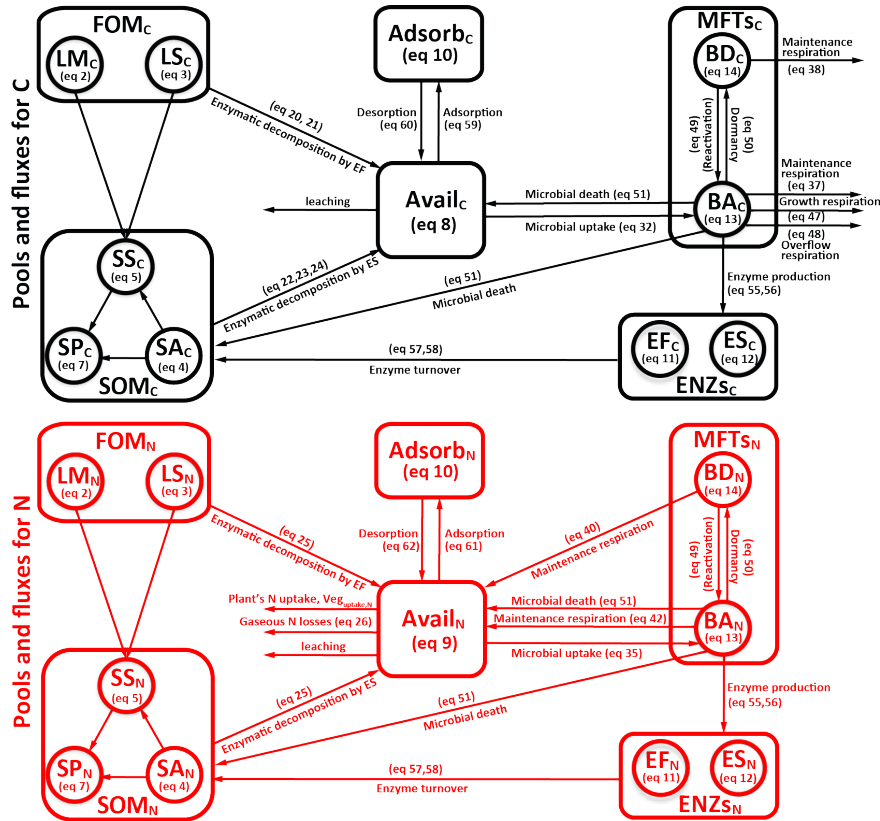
Pools and fluxes for C

FOM$_C$

LM$_C$ (eq 2)

LS$_C$ (eq 3)

Adsorb$_C$ (eq 10)

MFTs$_C$

BD$_C$ (eq 14)

Maintenance respiration (eq 38)

(eq 20, 21) Enzymatic decomposition by EF

Desorption (eq 60)

Adsorption (eq 59)

(eq 49) (Reactivation)

Dormancy (eq 50)

Maintenance respiration (eq 37)

Avail$_C$ (eq 8)

leaching

Microbial death (eq 51)

Microbial uptake (eq 32)

BA$_C$ (eq 13)

Growth respiration

(eq 47)

(eq 48) Overflow respiration

SS$_C$ (eq 5)

(eq 22,23,24) Enzymatic decomposition by ES

(eq 51) Microbial death

Enzyme production (eq 55,56)

SP$_C$ (eq 7)

SA$_C$ (eq 4)

SOM$_C$

(eq 57,58) Enzyme turnover

EF$_C$ (eq 11)

ES$_C$ (eq 12)

ENZs$_C$

Pools and fluxes for N

FOM$_N$

LM$_N$ (eq 2)

LS$_N$ (eq 3)

Adsorb$_N$ (eq 10)

MFTs$_N$

BD$_N$ (eq 14)

(eq 25) Enzymatic decomposition by EF

Desorption (eq 62)

Adsorption (eq 61)

(eq 40) Maintenance respiration

(eq 49) (Reactivation)

Dormancy (eq 50)

Plant's N uptake, Veg$_{uptake,N}$

Gaseous N losses (eq 26)

leaching

Avail$_N$ (eq 9)

Microbial death (eq 51)

Maintenance respiration (eq 42)

Microbial uptake (eq 35)

BA$_N$ (eq 13)

SS$_N$ (eq 5)

(eq 25) Enzymatic decomposition by ES

(eq 51) Microbial death

Enzyme production (eq 55,56)

SP$_N$ (eq 7)

SA$_N$ (eq 4)

SOM$_N$

(eq 57,58) Enzyme turnover

EF$_N$ (eq 11)

ES$_N$ (eq 12)

ENZs$_N$